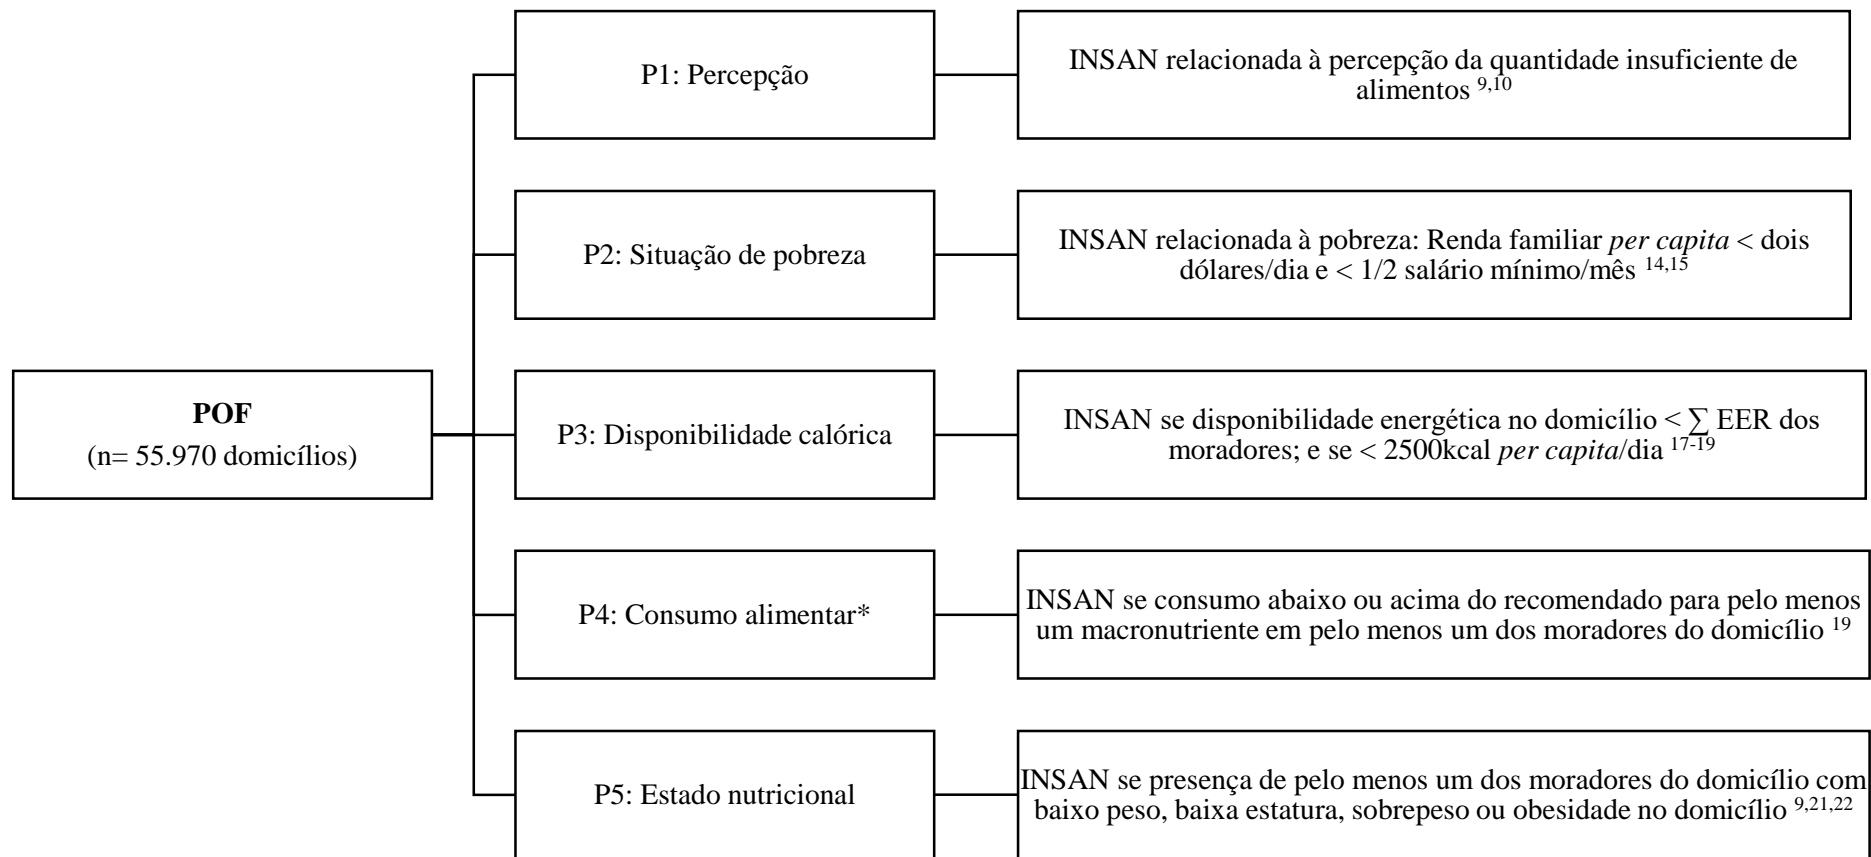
POF
(n= 55.970 domicílios)

P1: Percepção

INSAN relacionada à percepção da quantidade insuficiente de alimentos $^{9,10}$

P2: Situação de pobreza

INSAN relacionada à pobreza: Renda familiar *per capita* < dois dólares/dia e < 1/2 salário mínimo/mês $^{14,15}$

P3: Disponibilidade calórica

INSAN se disponibilidade energética no domicílio < $\sum$ EER dos moradores; e se < 2500kcal *per capita*/dia $^{17-19}$

P4: Consumo alimentar*

INSAN se consumo abaixo ou acima do recomendado para pelo menos um macronutriente em pelo menos um dos moradores do domicílio $^{19}$

P5: Estado nutricional

INSAN se presença de pelo menos um dos moradores do domicílio com baixo peso, baixa estatura, sobrepeso ou obesidade no domicílio $^{9,21,22}$